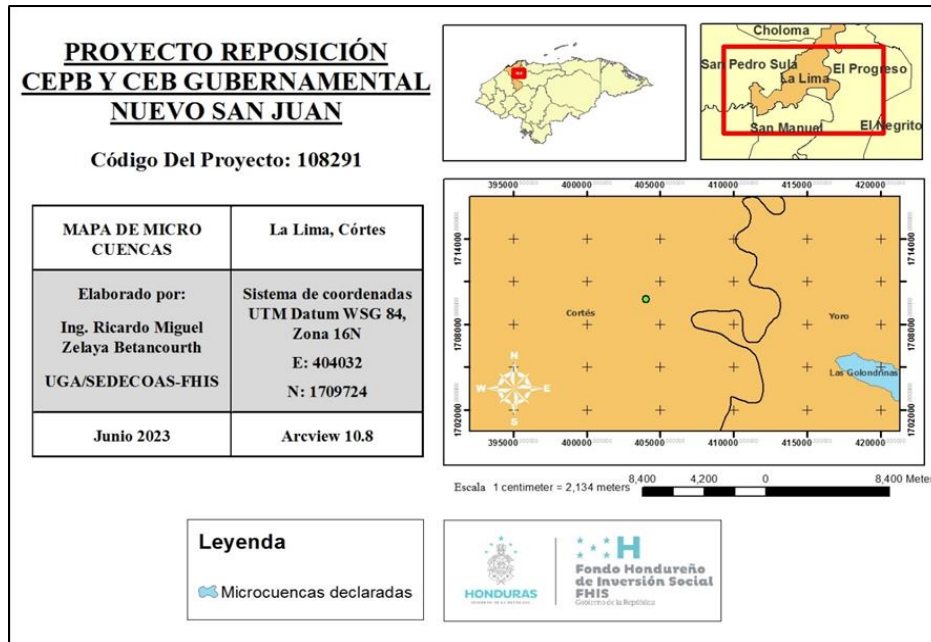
PROYECTO REPOSICIÓN CEPB Y CEB GUBERNAMENTAL NUEVO SAN JUAN

Código Del Proyecto: 108291

| MAPA DE MICRO CUENCAS | La Lima, Córtes |
|---|---|
| Elaborado por: Ing. Ricardo Miguel Zelaya Betancourth UGA/SEDECOAS-FHIS | Sistema de coordenadas UTM Datum WSG 84, Zona 16N E: 404032 N: 1709724 |
| Junio 2023 | Arcview 10.8 |

Choloma
San Pedro Sula
La Lima
El Progreso
San Manuel
El Negrito

395000 400000 405000 410000 415000 420000
1714000
1708000
1702000
Cortés
Yoro
Las Golondrinas
N
W
E
S

Escala 1 centimeter = 2,134 meters 8,400 4,200 0 8,400 Meter

Leyenda
Microcuencas declaradas

HONDURAS
Fondo Hondureño de Inversión Social FHIS
Gobierno de la República